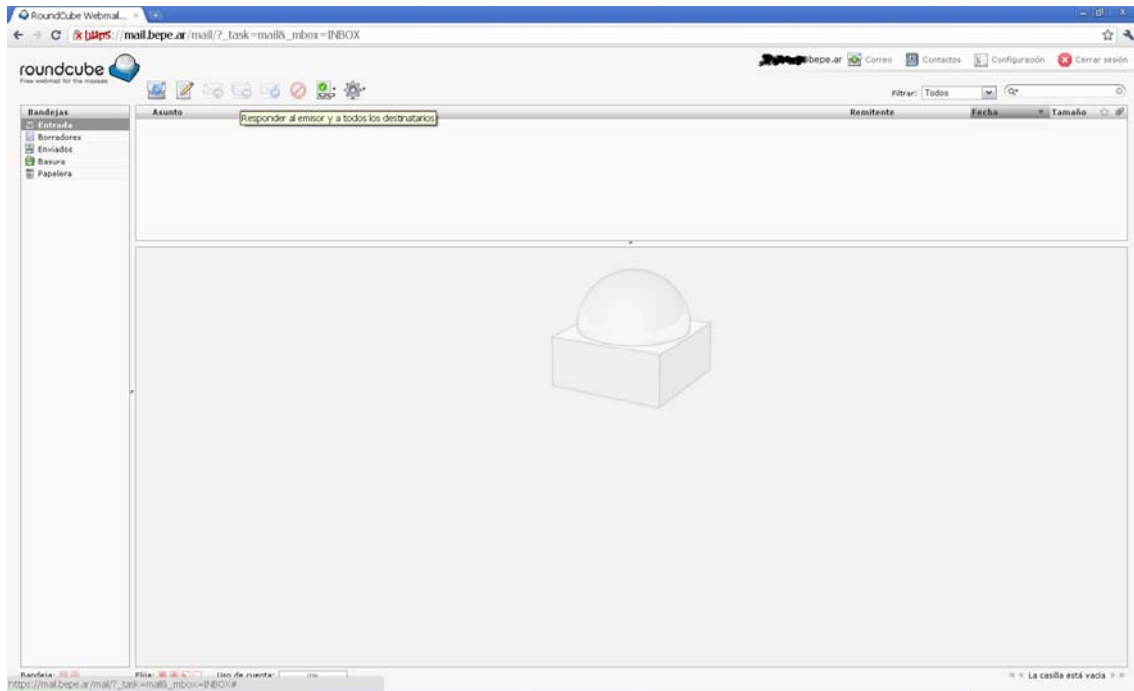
RoundCube Webmail... ×

https://mail.bepe.ar/mail/?_task=mail&_mbox=INBOX

roundcube
Free webmail for the masses

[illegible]bepe.ar Correo Contactos Configuración Cerrar sesión

Filtrar: Todos

Responder al emisor y a todos los destinatarios

Bandejas
Entrada
Borradores
Enviados
Basura
Papelera

Asunto
Remitente
Fecha
Tamaño

Bandeja:
Filia:
Uso de cuenta:
https://mail.bepe.ar/mail/?_task=mail&_mbox=INBOX#

La casilla está vacía